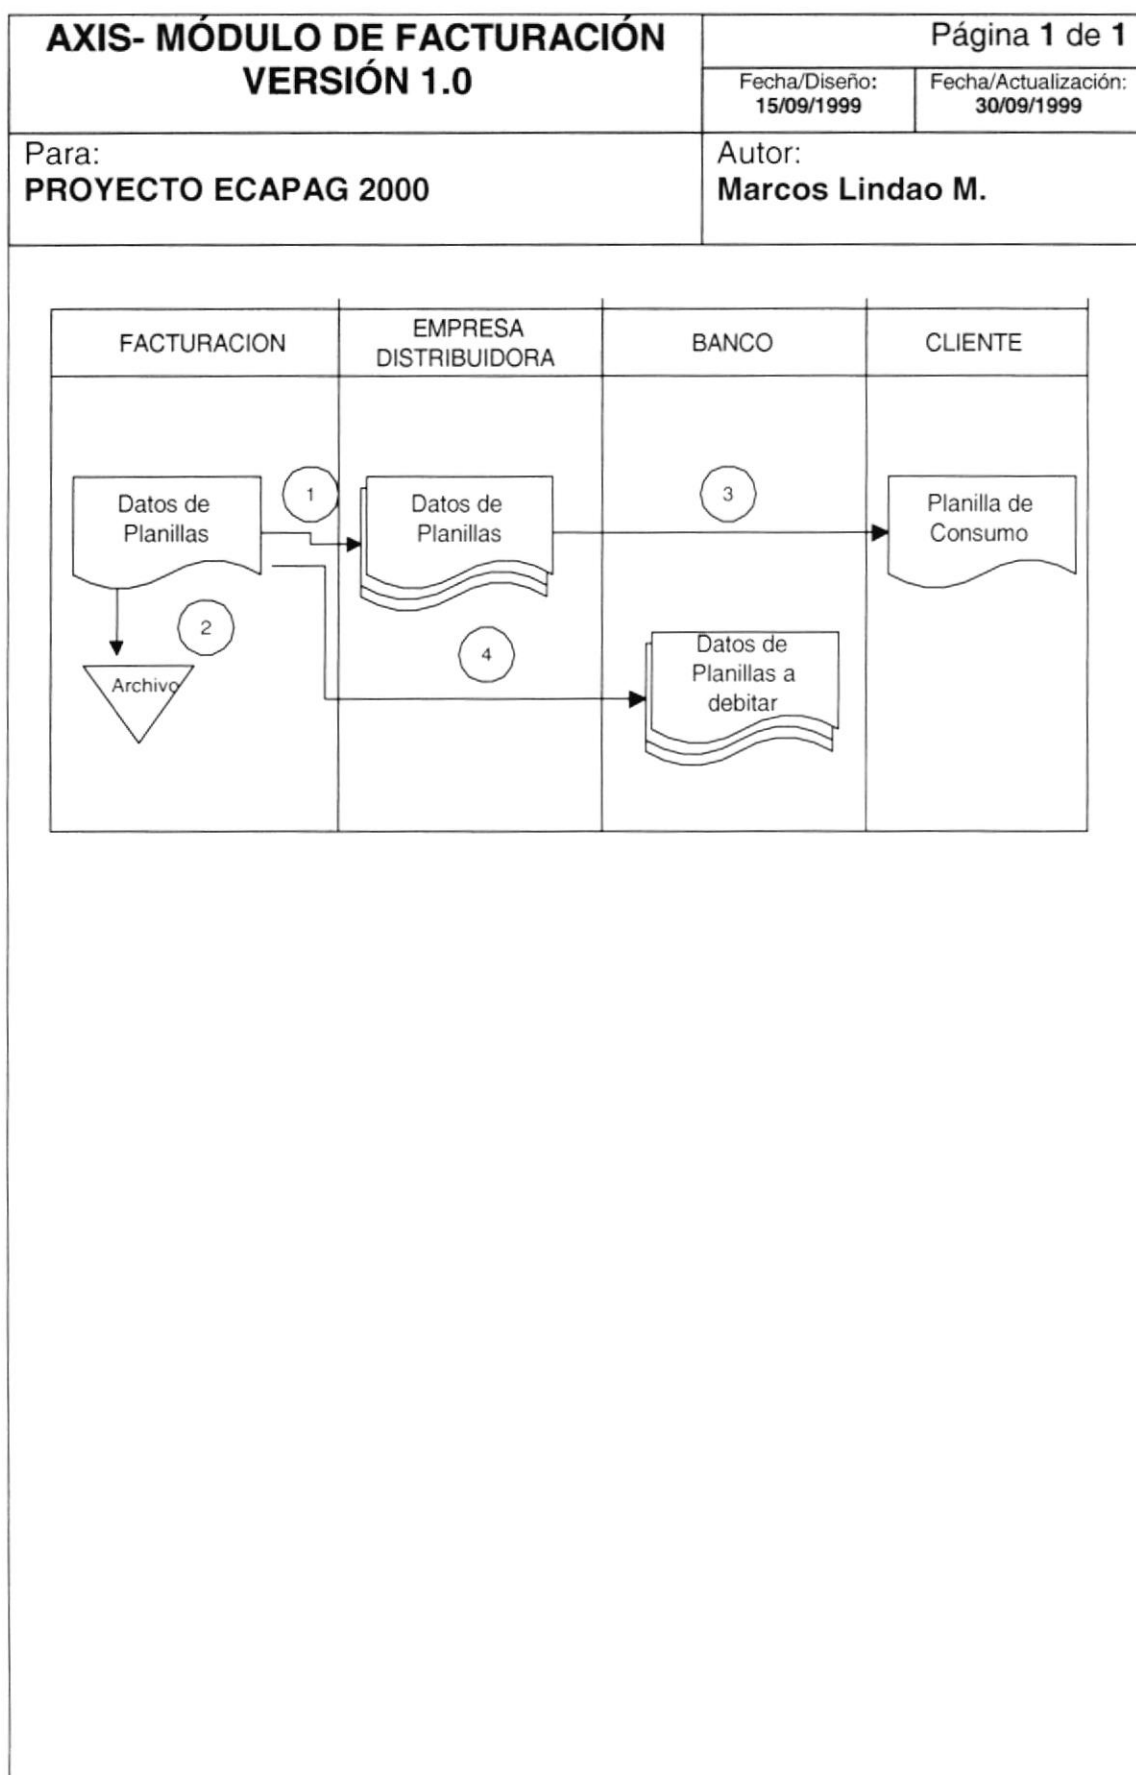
AXIS- MÓDULO DE FACTURACIÓN VERSIÓN 1.0

Página 1 de 1

Fecha/Diseño: 15/09/1999

Fecha/Actualización: 30/09/1999

Para:
PROYECTO ECAPAG 2000

Autor:
Marcos Lindao M.

| FACTURACION | EMPRESA DISTRIBUIDORA | BANCO | CLIENTE |
|---|---|---|---|

Datos de Planillas

1

Datos de Planillas

3

Planilla de Consumo

2

Archivo

4

Datos de Planillas a debitar